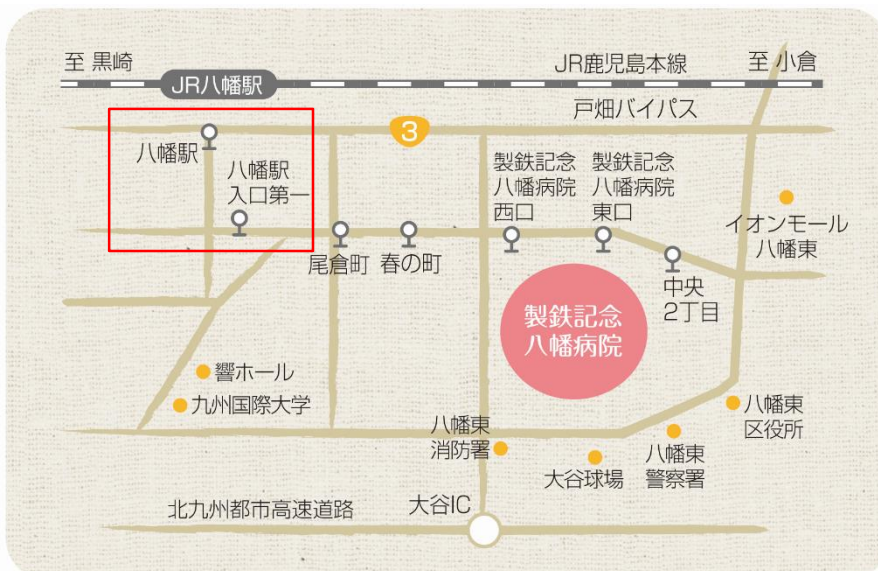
至 黒崎

JR八幡駅

JR鹿児島本線

至 小倉

戸畑バイパス

3

八幡駅

八幡駅
入口第一

尾倉町

春の町

製鉄記念
八幡病院
西口

製鉄記念
八幡病院
東口

中央
2丁目

イオンモール
八幡東

製鉄記念
八幡病院

響ホール

九州国際大学

八幡東
消防署

大谷球場

八幡東
警察署

八幡東
区役所

北九州都市高速道路

大谷IC